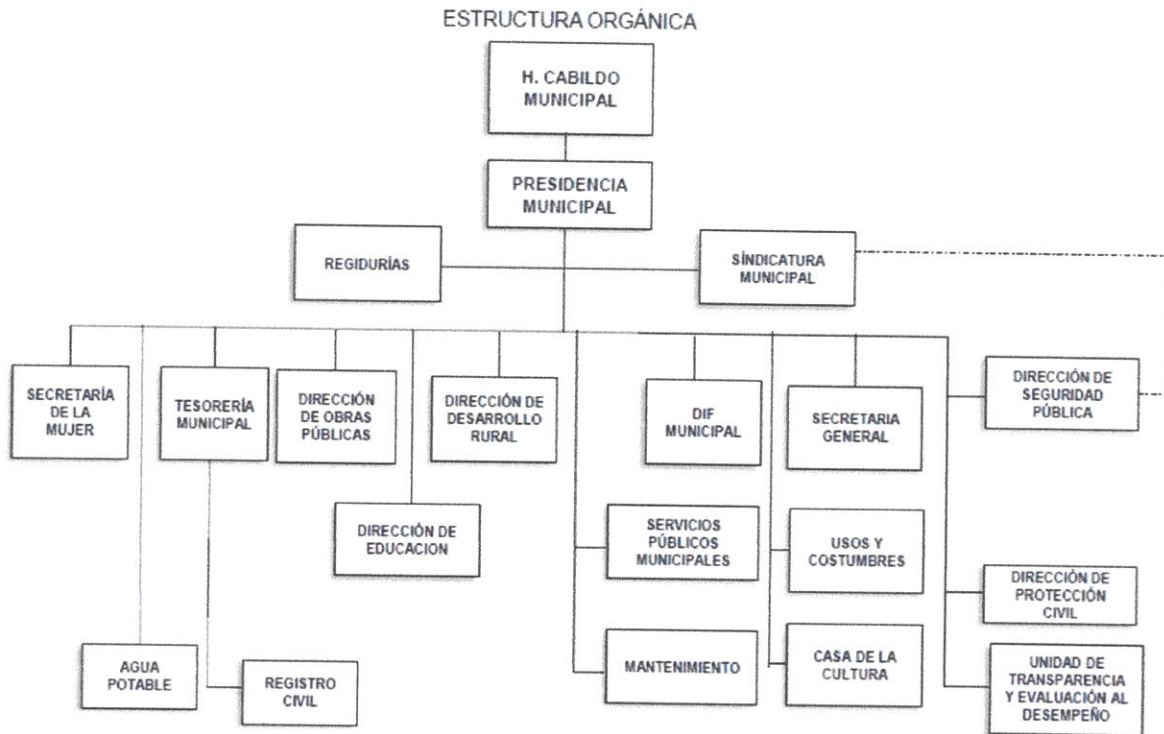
ESTRUCTURA ORGÁNICA

H. CABILDO MUNICIPAL

PRESIDENCIA MUNICIPAL

REGIDURÍAS

SÍNDICATURA MUNICIPAL

SECRETARÍA DE LA MUJER

TESORERÍA MUNICIPAL

DIRECCIÓN DE OBRAS PÚBLICAS

DIRECCIÓN DE DESARROLLO RURAL

DIF MUNICIPAL

SECRETARIA GENERAL

DIRECCIÓN DE SEGURIDAD PÚBLICA

DIRECCIÓN DE EDUCACION

SERVICIOS PÚBLICOS MUNICIPALES

USOS Y COSTUMBRES

DIRECCIÓN DE PROTECCIÓN CIVIL

AGUA POTABLE

REGISTRO CIVIL

MANTENIMIENTO

CASA DE LA CULTURA

UNIDAD DE TRANSPARENCIA Y EVALUACIÓN AL DESEMPEÑO